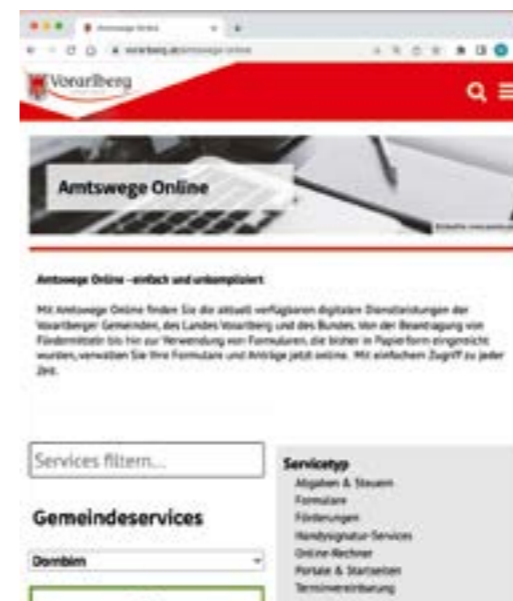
Amtswege Online

vorarlberg.at/amtswege-online

Vorarlberg

Amtswege Online

Amtswege Online – einfach und unkompliziert

Mit Amtswege Online finden Sie die aktuell verfügbaren digitalen Dienstleistungen der Vorarlberger Gemeinden, des Landes Vorarlberg und des Bundes. Von der Beantragung von Fördermitteln bis hin zur Verwendung von Formularen, die bisher in Papierform eingereicht wurden, verwalten Sie Ihre Formulare und Anträge jetzt online. Mit einfachem Zugriff zu jeder Zeit.

Services filtern...

Gemeindeservices

Dornbirn

Servicetyp
Abgaben & Steuern
Formulare
Förderungen
Handysignatur-Services
Online-Rechner
Portale & Startseiten
Terminvereinbarung